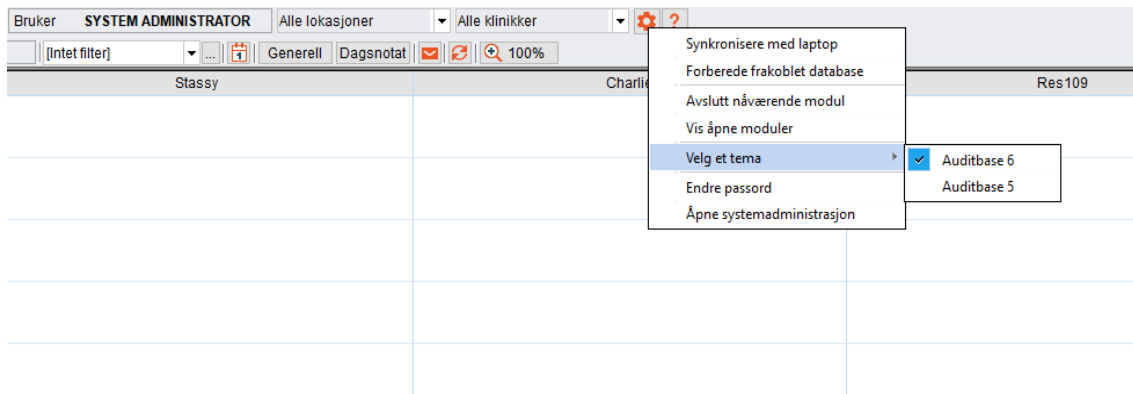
Bruker SYSTEM ADMINISTRATOR Alle lokasjoner Alle klinikker ?

[Intet filter] ... Generell Dagsnotat 100%

Stassy Charlie Res109

Synkronisere med laptop
Forberede frakoblet database
Avslutt nåværende modul
Vis åpne moduler
Velg et tema
Endre passord
Åpne systemadministrasjon

Auditbase 6
Auditbase 5